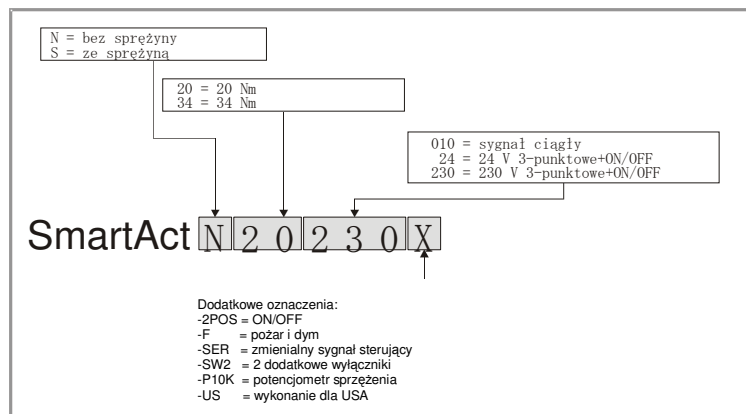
N = bez sprężyny
S = ze sprężyną

20 = 20 Nm
34 = 34 Nm

010 = sygnał ciągły
24 = 24 V 3-punktowe+ON/OFF
230 = 230 V 3-punktowe+ON/OFF

SmartAct N 2 0 2 3 0 X

Dodatkowe oznaczenia:
-2POS = ON/OFF
-F = pożar i dym
-SER = zmienialny sygnał sterujący
-SW2 = 2 dodatkowe wyłączniki
-P10K = potencjometr sprzężenia
-US = wykonanie dla USA